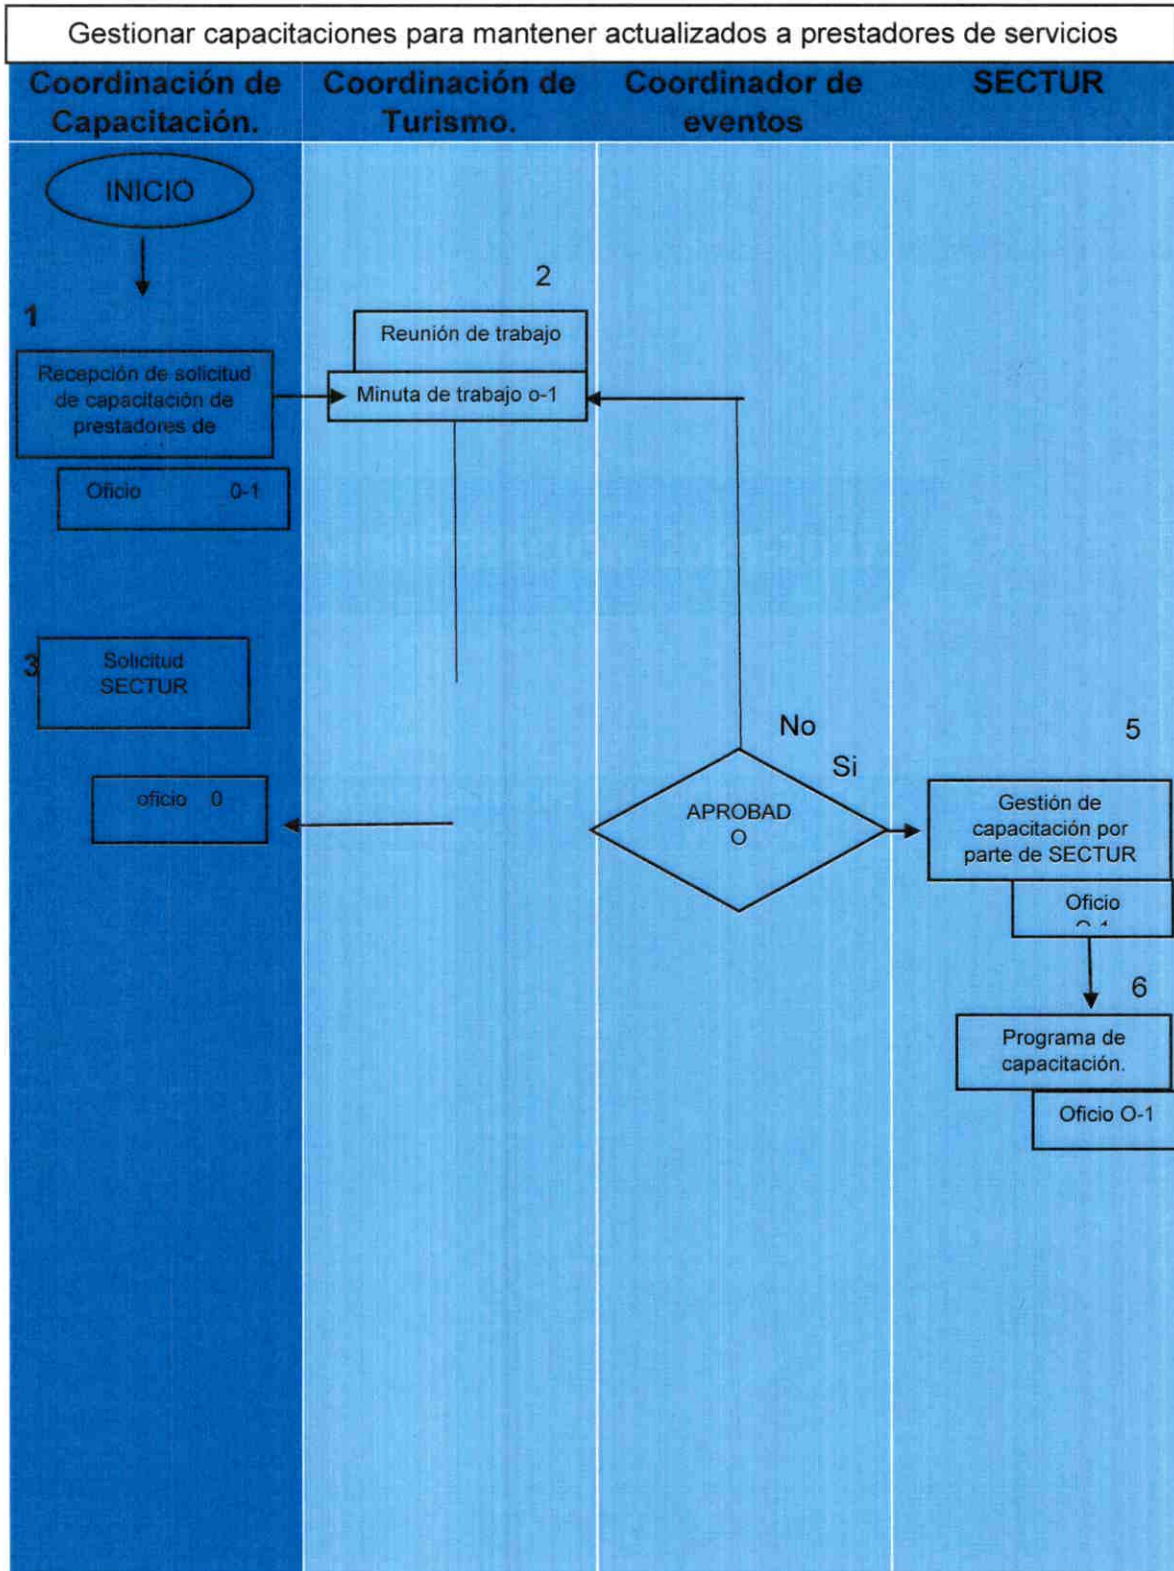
Gestionar capacitaciones para mantener actualizados a prestadores de servicios

| Coordinación de Capacitación. | Coordinación de Turismo. | Coordinador de eventos | SECTUR |
|---|---|---|---|

INICIO

1

Recepción de solicitud de capacitación de prestadores de

Oficio 0-1

2

Reunión de trabajo

Minuta de trabajo o-1

3

Solicitud SECTUR

oficio 0

No

Si

APROBAD O

5

Gestión de capacitación por parte de SECTUR

Oficio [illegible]

6

Programa de capacitación.

Oficio O-1